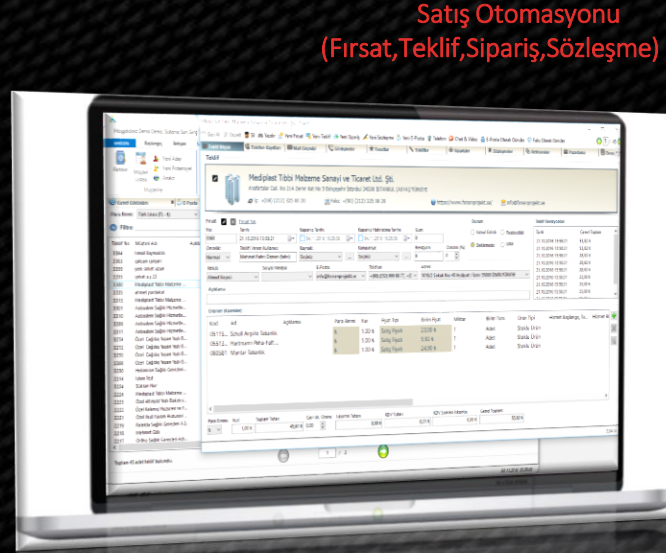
Satış Otomasyonu
(Fırsat,Teklif,Sipariş,Sözleşme)

Mediplast Tıbbi Malzeme Sanayi ve Ticaret Ltd. Şti.

Teklif

Filtre

Ürünler

Sipariş Alındı

Satış Fiyatı
Satış Fiyatı
Satış Fiyatı

Adet
Adet
Adet

Stokta Ürün
Stokta Ürün
Stokta Ürün